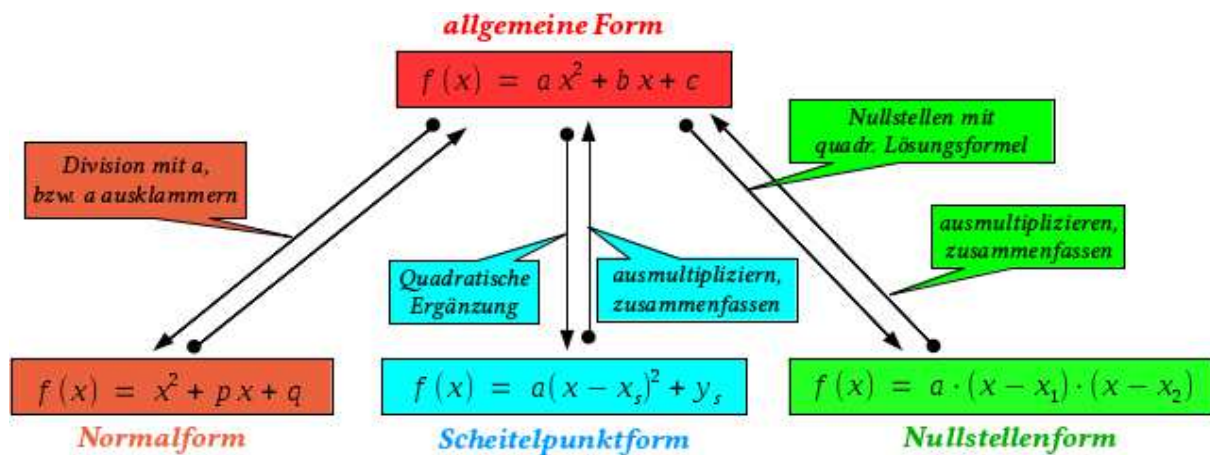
allgemeine Form

$f(x) = ax^2 + bx + c$

Division mit a, bzw. a ausklammern

Nullstellen mit quadr. Lösungsformel

ausmultiplizieren, zusammenfassen

Quadratische Ergänzung

ausmultipliziern, zusammenfassen

$f(x) = x^2 + px + q$

Normalform

$f(x) = a(x - x_s)^2 + y_s$

Scheitelpunktform

$f(x) = a \cdot (x - x_1) \cdot (x - x_2)$

Nullstellenform